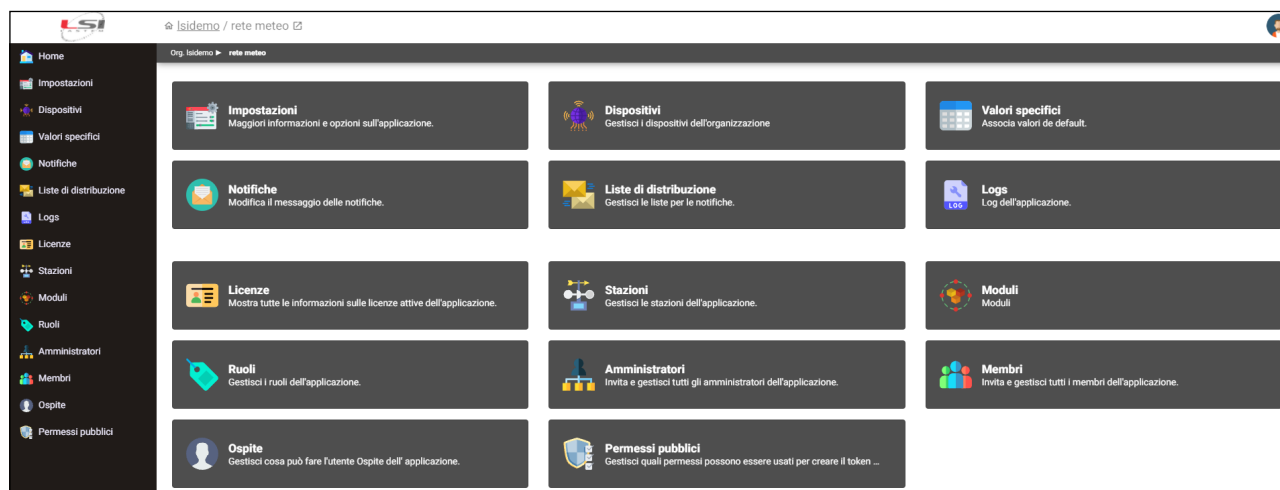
LSI

lsidemo / rete meteo

Home
Impostazioni
Dispositivi
Valori specifici
Notifiche
Liste di distribuzione
Logs
Licenze
Stazioni
Moduli
Ruoli
Amministratori
Membri
Ospite
Permessi pubblici

Org. lsidemo ► rete meteo

Impostazioni
Maggiori informazioni e opzioni sull'applicazione.

Dispositivi
Gestisci i dispositivi dell'organizzazione

Valori specifici
Associa valori de default.

Notifiche
Modifica il messaggio delle notifiche.

Liste di distribuzione
Gestisci le liste per le notifiche.

Logs
Log dell'applicazione.

Licenze
Mostra tutte le informazioni sulle licenze attive dell'applicazione.

Stazioni
Gestisci le stazioni dell'applicazione.

Moduli
Moduli

Ruoli
Gestisci i ruoli dell'applicazione.

Amministratori
Invita e gestisci tutti gli amministratori dell'applicazione.

Membri
Invita e gestisci tutti i membri dell'applicazione.

Ospite
Gestisci cosa può fare l'utente Ospite dell' applicazione.

Permessi pubblici
Gestisci quali permessi possono essere usati per creare il token ...